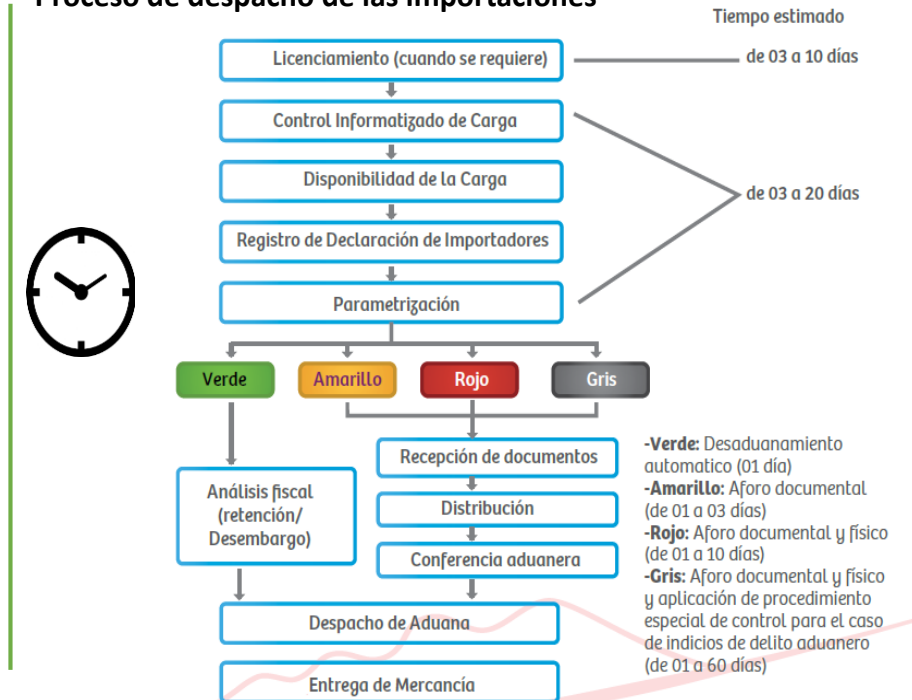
Proceso de despacho de las importaciones

Tiempo estimado

Licenciamiento (cuando se requiere)

de 03 a 10 días

Control Informatizado de Carga

Disponibilidad de la Carga

de 03 a 20 días

Registro de Declaración de Importadores

Parametrización

Verde

Amarillo

Rojo

Gris

Análisis fiscal (retención/ Desembargo)

Recepción de documentos

Distribución

Conferencia aduanera

Despacho de Aduana

Entrega de Mercancía

-Verde: Desaduanamiento automatico (01 día)
-Amarillo: Aforo documental (de 01 a 03 días)
-Rojo: Aforo documental y físico (de 01 a 10 días)
-Gris: Aforo documental y físico y aplicación de procedimiento especial de control para el caso de indicios de delito aduanero (de 01 a 60 días)